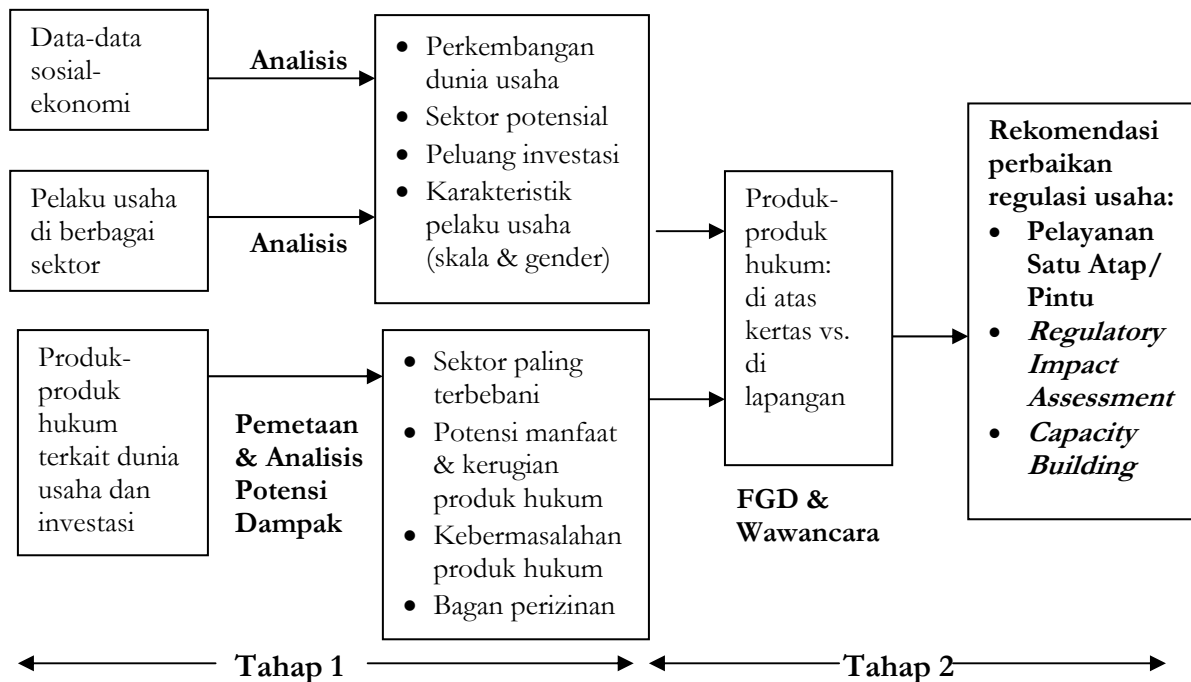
Data-data sosial-ekonomi

Analisis

Pelaku usaha di berbagai sektor

Analisis

- Perkembangan dunia usaha
- Sektor potensial
- Peluang investasi
- Karakteristik pelaku usaha (skala & gender)

Produk-produk hukum terkait dunia usaha dan investasi

Pemetaan & Analisis Potensi Dampak

- Sektor paling terbebani
- Potensi manfaat & kerugian produk hukum
- Kebermasalahan produk hukum
- Bagan perizinan

Produk-produk hukum: di atas kertas vs. di lapangan

FGD & Wawancara

Rekomendasi perbaikan regulasi usaha:
- Pelayanan Satu Atap/ Pintu
- *Regulatory Impact Assessment*
- *Capacity Building*

Tahap 1

Tahap 2